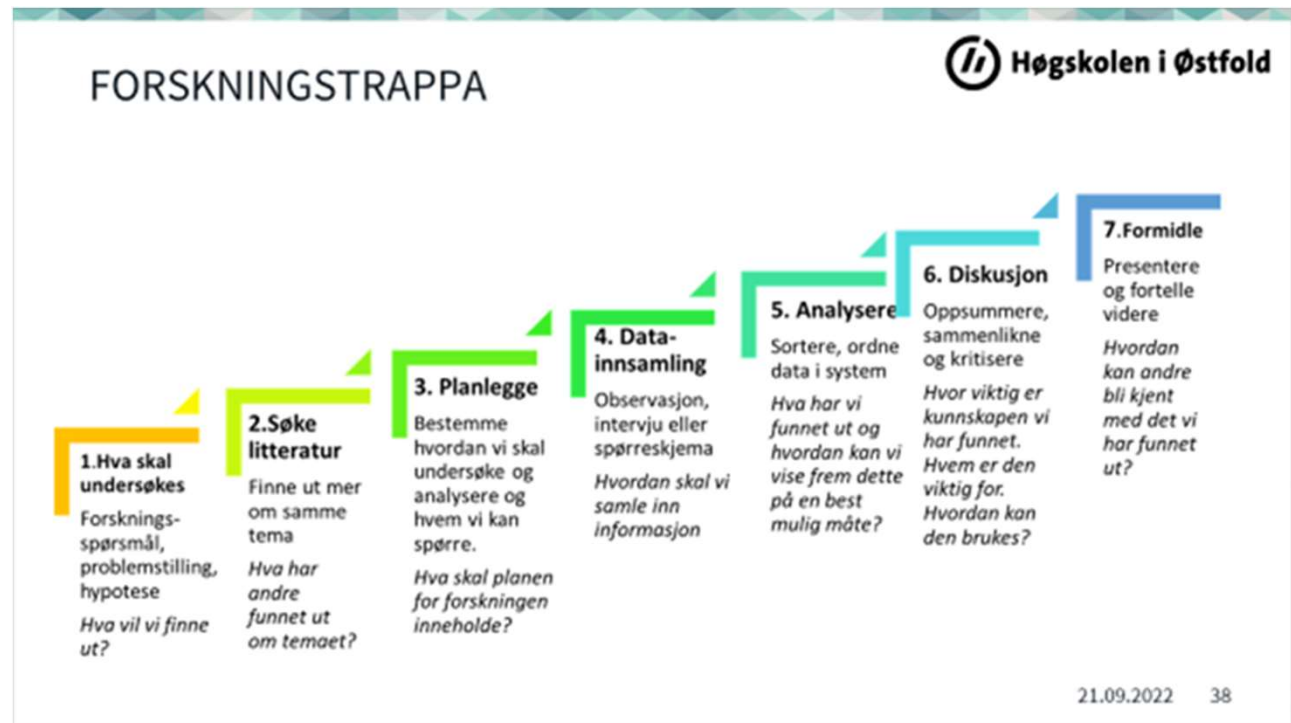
FORSKNINGSTRAPPA

Høgskolen i Østfold

1.Hva skal undersøkes

Forsknings-spørsmål, problemstilling, hypotese

Hva vil vi finne ut?

2.Søke litteratur

Finne ut mer om samme tema

Hva har andre funnet ut om temaet?

3. Planlegge

Bestemme hvordan vi skal undersøke og analysere og hvem vi kan spørre.

Hva skal planen for forskningen inneholde?

4. Data-innsamling

Observasjon, intervju eller spørreskjema

Hvordan skal vi samle inn informasjon

5. Analysere

Sortere, ordne data i system

Hva har vi funnet ut og hvordan kan vi vise frem dette på en best mulig måte?

6. Diskusjon

Oppsummere, sammenlikne og kritisere

Hvor viktig er kunnskapen vi har funnet. Hvem er den viktig for. Hvordan kan den brukes?

7.Formidle

Presentere og fortelle videre

Hvordan kan andre bli kjent med det vi har funnet ut?

21.09.2022 38